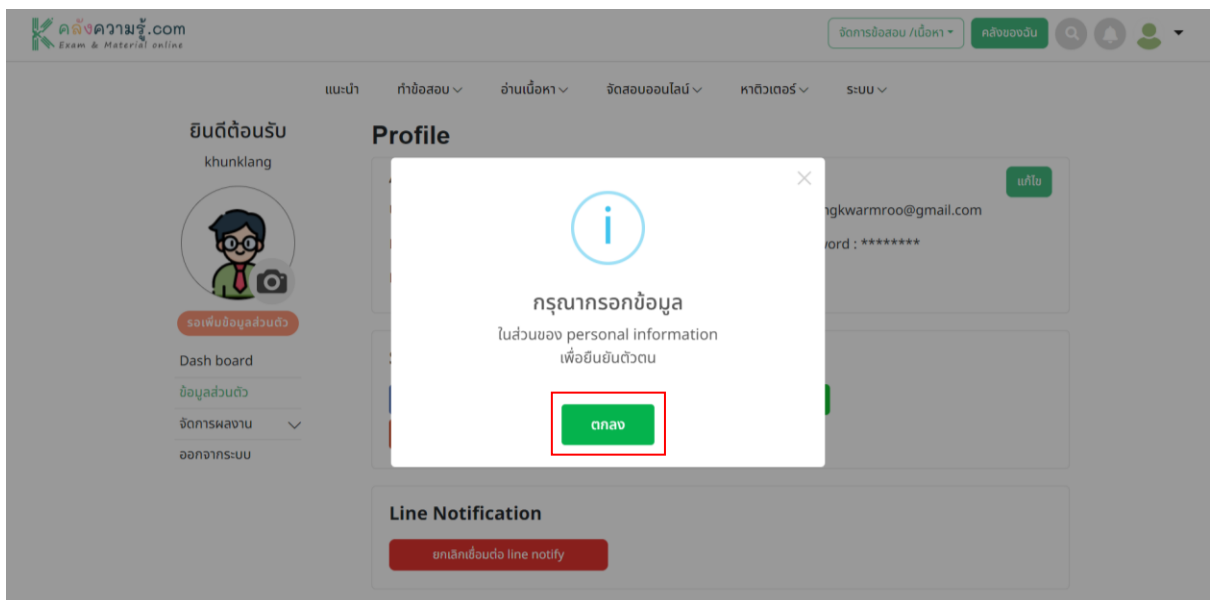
คลังความรู้.com
Exam & Material online

จัดการข้อสอบ /เนื้อหา ▾ คลังของฉัน

แนะนำ ทำข้อสอบ อ่านเนื้อหา จัดสอบออนไลน์ หาติวเตอร์ ระบบ

ยินดีต้อนรับ
khunklang

รอเพิ่มข้อมูลส่วนตัว

Dash board
ข้อมูลส่วนตัว
จัดการผลงาน
ออกจากระบบ

Profile

แก้ไข

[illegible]ngkwarmroo@gmail.com
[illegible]ord : ********

×

กรุณากรอกข้อมูล
ในส่วนของ personal information
เพื่อยืนยันตัวตน

ตกลง

Line Notification

ยกเลิกเชื่อมต่อ line notify